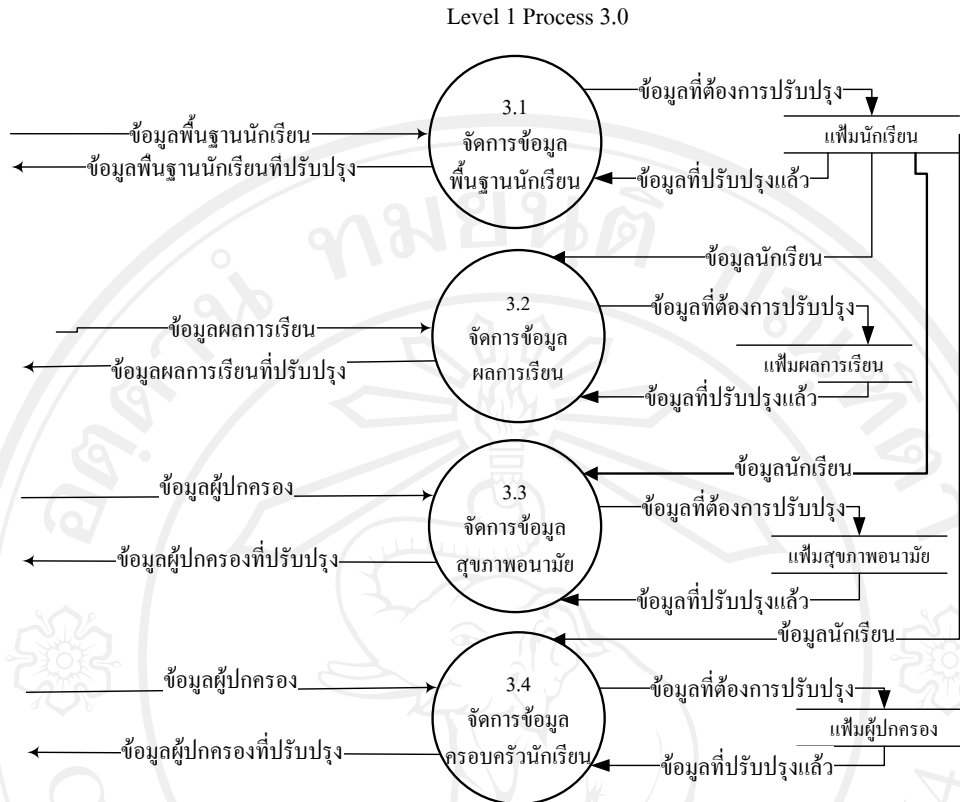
Level 1 Process 3.0

ข้อมูลพื้นฐานนักเรียน
ข้อมูลพื้นฐานนักเรียนที่ปรับปรุง

3.1
จัดการข้อมูล
พื้นฐานนักเรียน

ข้อมูลที่ต้องการปรับปรุง
แฟ้มนักเรียน
ข้อมูลที่ปรับปรุงแล้ว

ข้อมูลนักเรียน

ข้อมูลผลการเรียน
ข้อมูลผลการเรียนที่ปรับปรุง

3.2
จัดการข้อมูล
ผลการเรียน

ข้อมูลที่ต้องการปรับปรุง
แฟ้มผลการเรียน
ข้อมูลที่ปรับปรุงแล้ว

ข้อมูลนักเรียน

ข้อมูลผู้ปกครอง
ข้อมูลผู้ปกครองที่ปรับปรุง

3.3
จัดการข้อมูล
สุขภาพอนามัย

ข้อมูลที่ต้องการปรับปรุง
แฟ้มสุขภาพอนามัย
ข้อมูลที่ปรับปรุงแล้ว

ข้อมูลนักเรียน

ข้อมูลผู้ปกครอง
ข้อมูลผู้ปกครองที่ปรับปรุง

3.4
จัดการข้อมูล
ครอบครัวนักเรียน

ข้อมูลที่ต้องการปรับปรุง
แฟ้มผู้ปกครอง
ข้อมูลที่ปรับปรุงแล้ว